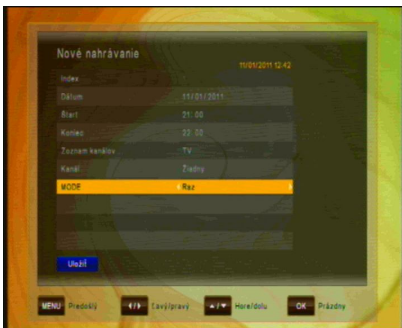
Nové nahrávanie

11/01/2011 12:42

| | |
|---|---|
| Index | |
| Dátum | 11/01/2011 |
| Štart | 21:00 |
| Koniec | 22:00 |
| Zoznam kanálov | TV |
| Kanál | Ziedny |
| MODE | Raz |

Uložiť

MENU Predošlý
◄/► Ľavý/pravý
▲/▼ Hore/dolu
OK Prázdny